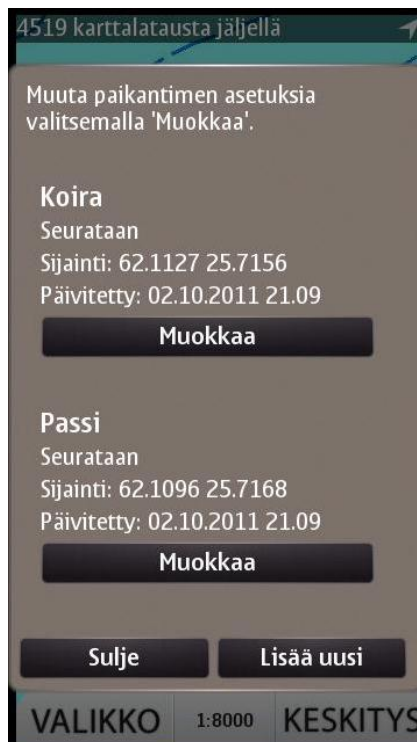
4519 karttalatausta jäljellä

Muuta paikantimen asetuksia valitsemalla 'Muokkaa'.

Koira
Seurataan
Sijainti: 62.1127 25.7156
Päivitetty: 02.10.2011 21.09

Muokkaa

Passi
Seurataan
Sijainti: 62.1096 25.7168
Päivitetty: 02.10.2011 21.09

Muokkaa

Sulje

Lisää uusi

VALIKKO 1:8000 KESKITYS